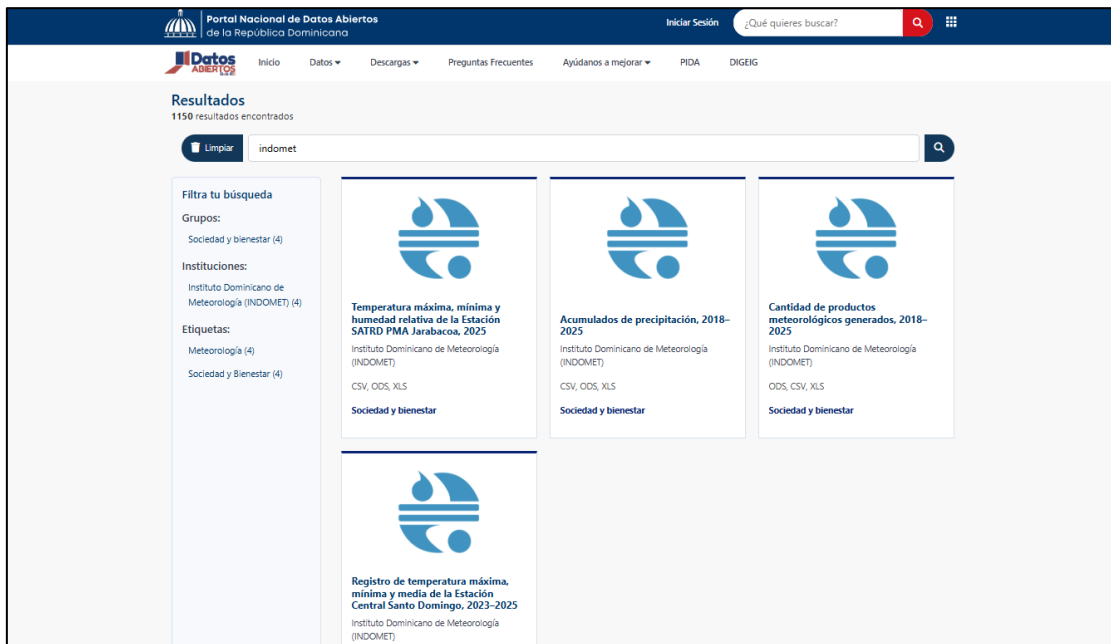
Portal Nacional de Datos Abiertos
de la República Dominicana

Iniciar Sesión

¿Qué quieres buscar?

Datos ABIERTOS

Inicio

Datos

Descargas

Preguntas Frecuentes

Ayúdanos a mejorar

PIDA

DIGEIG

Resultados
1150 resultados encontrados

Limpiar

indomet

Filtra tu búsqueda

Grupos:

Sociedad y bienestar (4)

Instituciones:

Instituto Dominicano de Meteorología (INDOMET) (4)

Etiquetas:

Meteorología (4)

Sociedad y Bienestar (4)

Temperatura máxima, mínima y humedad relativa de la Estación SATRD PMA Jarabacoa, 2025

Instituto Dominicano de Meteorología (INDOMET)

CSV, ODS, XLS

Sociedad y bienestar

Acumulados de precipitación, 2018–2025

Instituto Dominicano de Meteorología (INDOMET)

CSV, ODS, XLS

Sociedad y bienestar

Cantidad de productos meteorológicos generados, 2018–2025

Instituto Dominicano de Meteorología (INDOMET)

ODS, CSV, XLS

Sociedad y bienestar

Registro de temperatura máxima, mínima y media de la Estación Central Santo Domingo, 2023–2025

Instituto Dominicano de Meteorología (INDOMET)